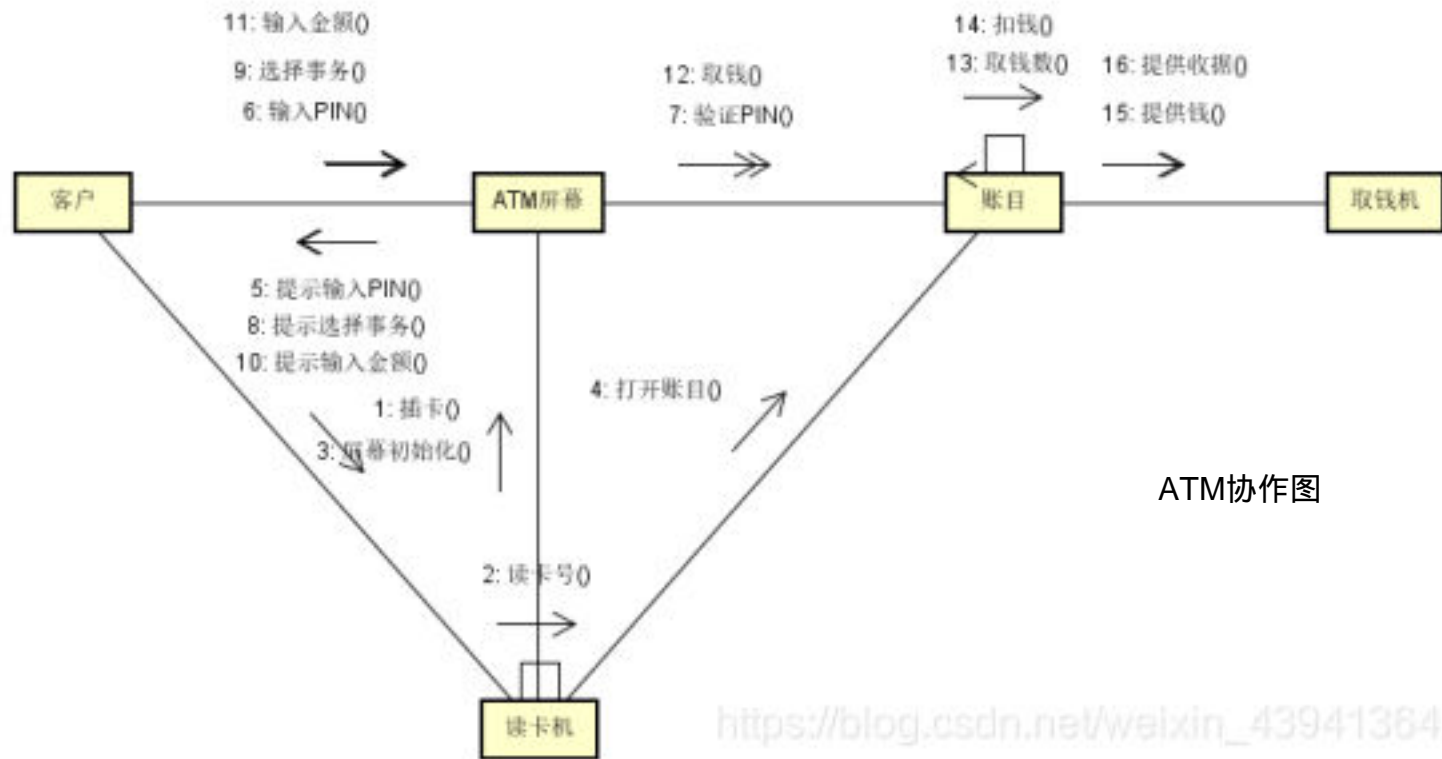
11: 输入金额()
9: 选择事务()
6: 输入PIN()

12: 取钱()
7: 验证PIN()

14: 扣钱()
13: 取钱数()

16: 提供收据()
15: 提供钱()

客户

ATM屏幕

账目

取钱机

5: 提示输入PIN()
8: 提示选择事务()
10: 提示输入金额()

1: 插卡()
3: 屏幕初始化()

4: 打开账目()

ATM协作图

2: 读卡号()

读卡机

https://blog.csdn.net/weixin_43941364